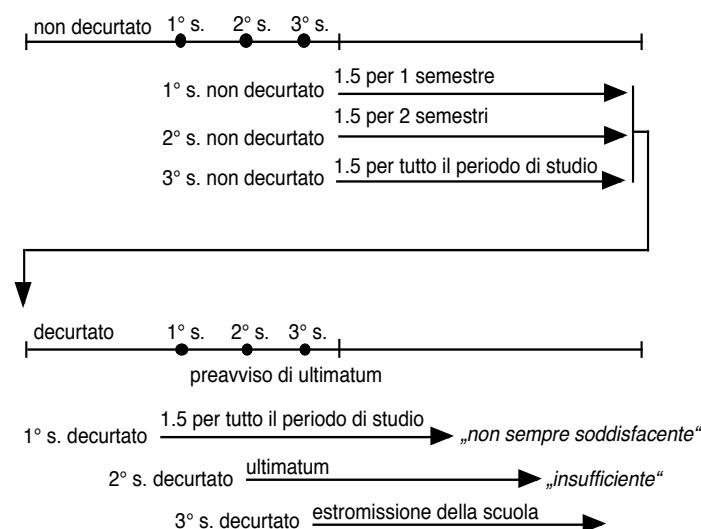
non decurtato 1° s. 2° s. 3° s.

1° s. non decurtato 1.5 per 1 semestre

2° s. non decurtato 1.5 per 2 semestri

3° s. non decurtato 1.5 per tutto il periodo di studio

decurtato 1° s. 2° s. 3° s.

preavviso di ultimatum

1° s. decurtato 1.5 per tutto il periodo di studio „non sempre soddisfacente“

2° s. decurtato ultimatum „insufficiente“

3° s. decurtato estromissione della scuola